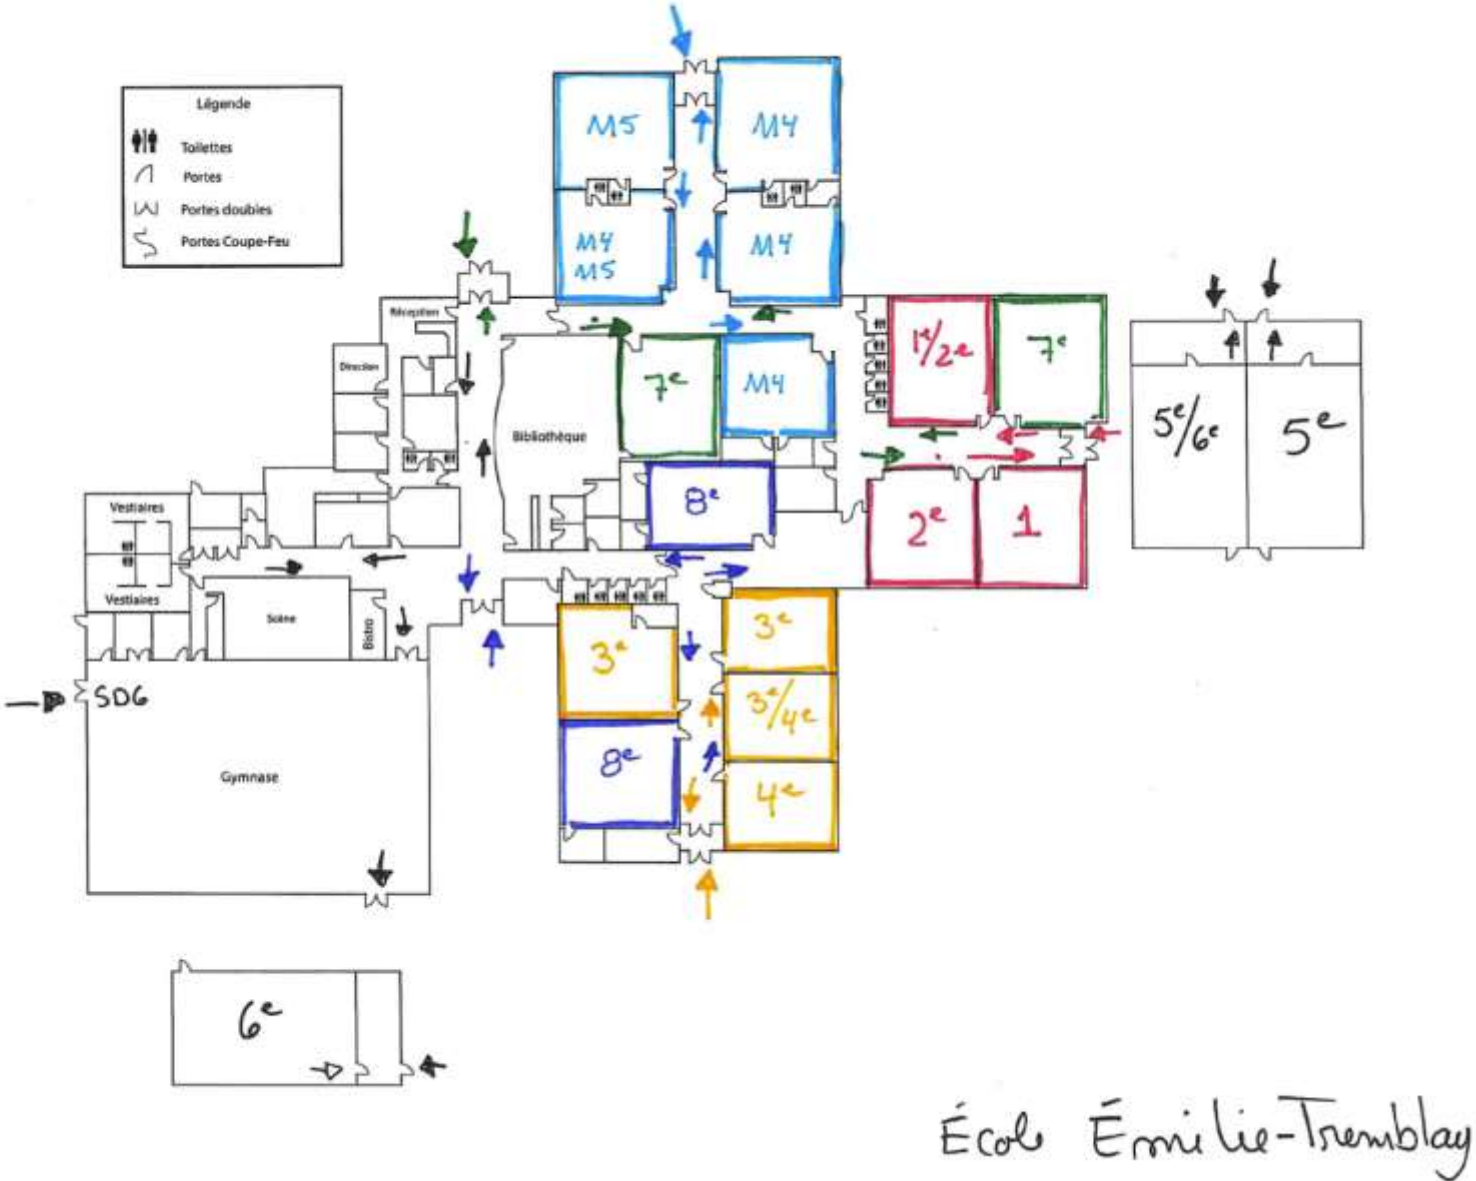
Légende
Toilettes
Portes
Portes doubles
Portes Coupe-Feu

M5
M4
M4
M5
M4
Réception
Direction
Bibliothèque
7e
M4
1e/2e
7e
5e/6e
5e
8e
2e
1
Vestiaires
Vestiaires
Scène
Bistro
3e
3e
3e/4e
8e
4e
SDG
Gymnase
6e

École Émilie-Tremblay